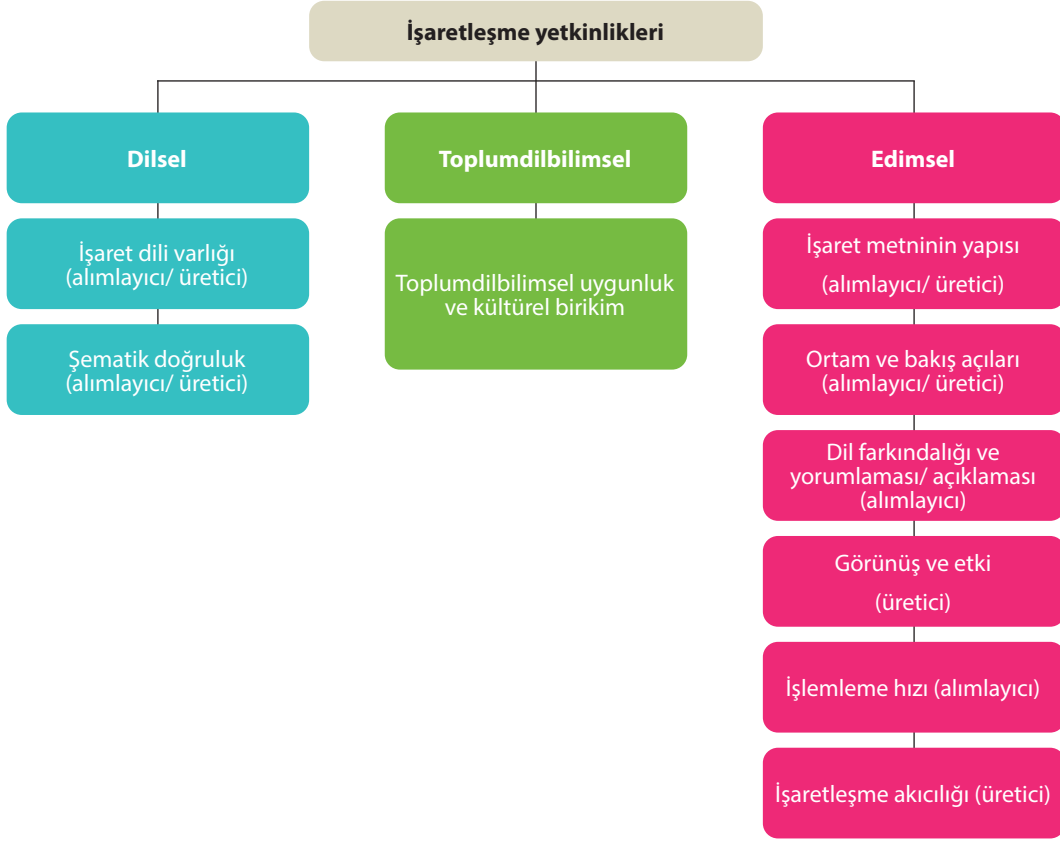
İşaretleşme yetkinlikleri

Dilsel

İşaret dili varlığı (alımlayıcı/ üretici)

Şematik doğruluk (alımlayıcı/ üretici)

Toplumdilbilimsel

Toplumdilbilimsel uygunluk ve kültürel birikim

Edimsel

İşaret metninin yapısı (alımlayıcı/ üretici)

Ortam ve bakış açıları (alımlayıcı/ üretici)

Dil farkındalığı ve yorumlaması/ açıklaması (alımlayıcı)

Görünüş ve etki (üretici)

İşlemleme hızı (alımlayıcı)

İşaretleşme akıcılığı (üretici)